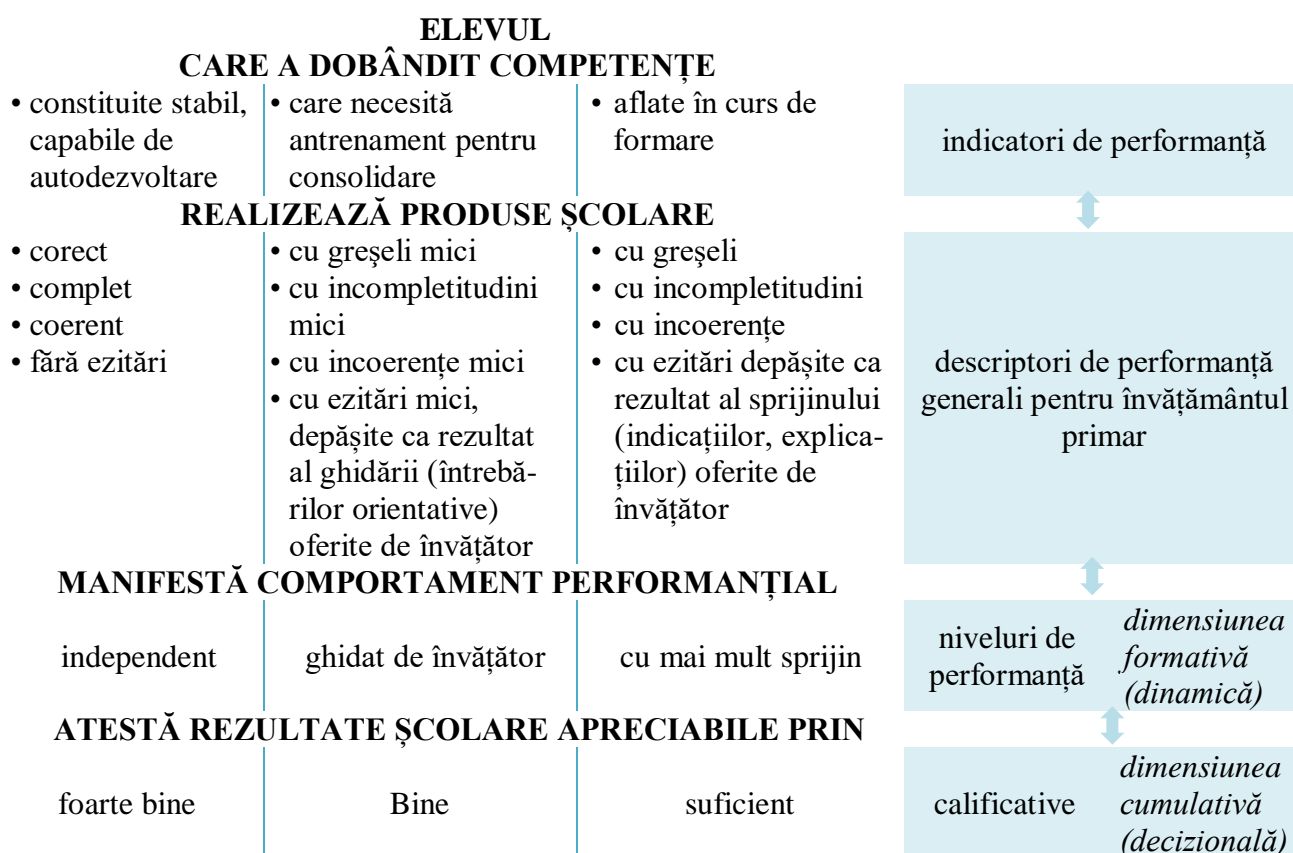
ELEVUL
CARE A DOBÂNDIT COMPETENȚE

| • constituite stabil, capabile de autodezvoltare | • care necesită antrenament pentru consolidare | • aflate în curs de formare |
|---|---|---|

indicatori de performanță

REALIZEAZĂ PRODUSE ȘCOLARE

| • corect<br>• complet<br>• coerent<br>• fără ezitări | • cu greşeli mici<br>• cu incompletitudini mici<br>• cu incoerențe mici<br>• cu ezitări mici, depășite ca rezultat al ghidării (întrebărilor orientative) oferite de învățător | • cu greşeli<br>• cu incompletitudini<br>• cu incoerențe<br>• cu ezitări depășite ca rezultat al sprijinului (indicațiilor, explicațiilor) oferite de învățător |
|---|---|---|

descriptori de performanță generali pentru învățământul primar

MANIFESTĂ COMPORTAMENT PERFORMANȚIAL

| independent | ghidat de învățător | cu mai mult sprijin |
|---|---|---|

niveluri de performanță *dimensiunea formativă (dinamică)*

ATESTĂ REZULTATE ȘCOLARE APRECIABILE PRIN

| foarte bine | Bine | suficient |
|---|---|---|

calificative *dimensiunea cumulativă (decizională)*